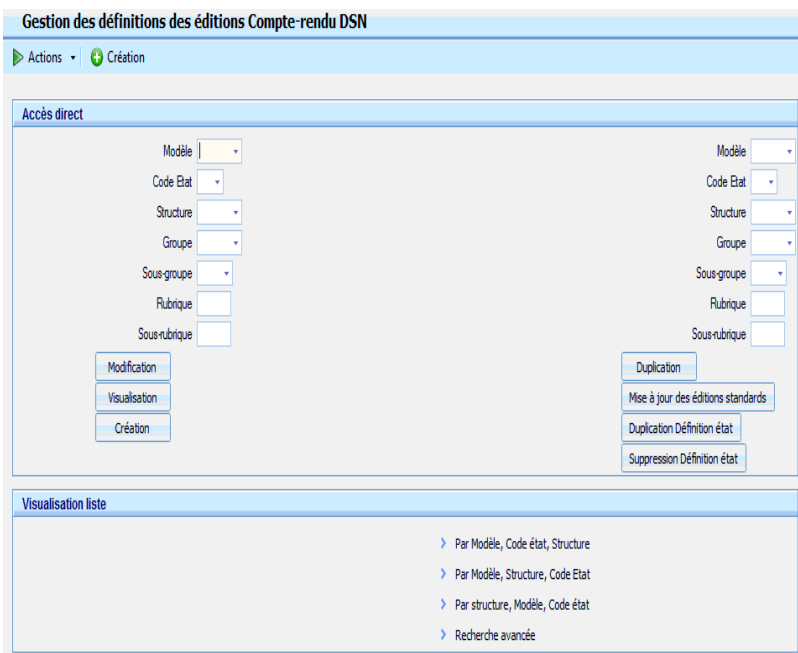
Gestion des définitions des éditions Compte-rendu DSN

Actions | Création

Accès direct

Modèle
Code Etat
Structure
Groupe
Sous-groupe
Rubrique
Sous-rubrique

Modification
Visualisation
Création

Modèle
Code Etat
Structure
Groupe
Sous-groupe
Rubrique
Sous-rubrique

Duplication
Mise à jour des éditions standards
Duplication Définition état
Suppression Définition état

Visualisation liste

Par Modèle, Code état, Structure
Par Modèle, Structure, Code Etat
Par structure, Modèle, Code état
Recherche avancée